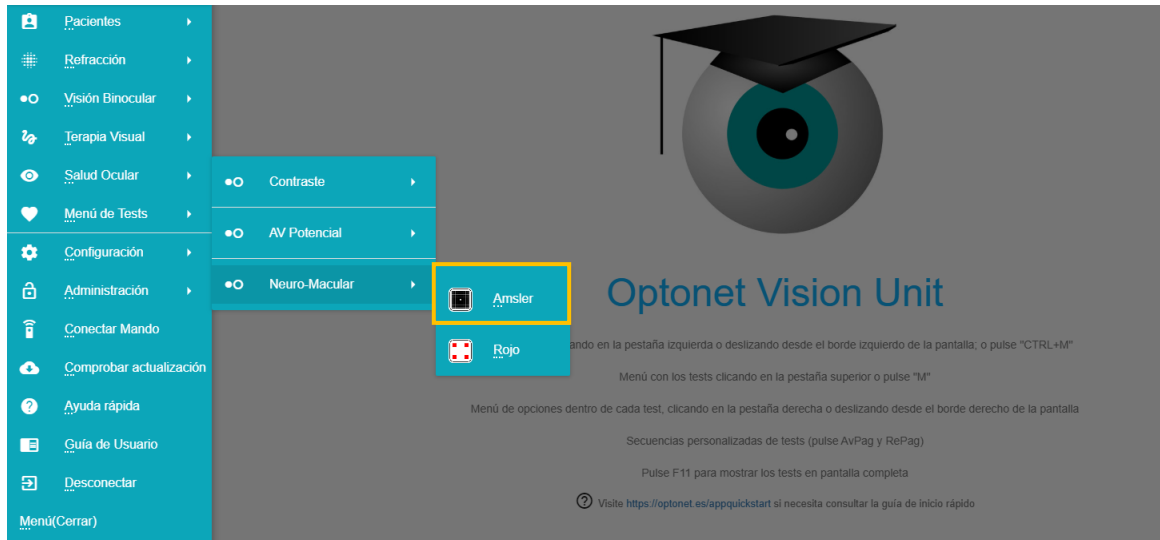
Pacientes
Refracción
Visión Binocular
Terapia Visual
Salud Ocular
Menú de Tests
Configuración
Administración
Conectar Mando
Comprobar actualización
Ayuda rápida
Guía de Usuario
Desconectar
Menú(Cerrar)

Contraste
AV Potencial
Neuro-Macular

Amsler
Rojo

Optonet Vision Unit

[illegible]ando en la pestaña izquierda o deslizando desde el borde izquierdo de la pantalla; o pulse "CTRL+M"

Menú con los tests clicando en la pestaña superior o pulse "M"

Menú de opciones dentro de cada test, clicando en la pestaña derecha o deslizando desde el borde derecho de la pantalla

Secuencias personalizadas de tests (pulse AvPag y RePag)

Pulse F11 para mostrar los tests en pantalla completa

Visite https://optonet.es/appquickstart si necesita consultar la guía de inicio rápido